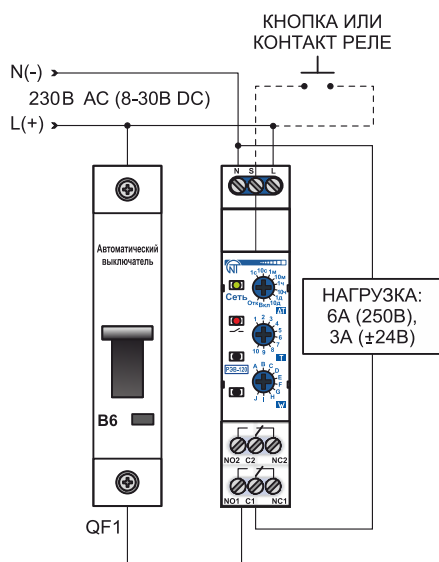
КНОПКА ИЛИ
КОНТАКТ РЕЛЕ

N(-)
230В AC (8-30В DC)
L(+)

Автоматический выключатель

B6

QF1

N S L

Сеть

1с 10с 1м 10м 1ч 10ч 1д 10д Откл Вкл

AT

1 2 3 4 5 6 7 8 9 10

T

РЭВ-120

A B C D E F G H I J

W

НАГРУЗКА:
6А (250В),
3А (±24В)

NO2 C2 NC2

NO1 C1 NC1